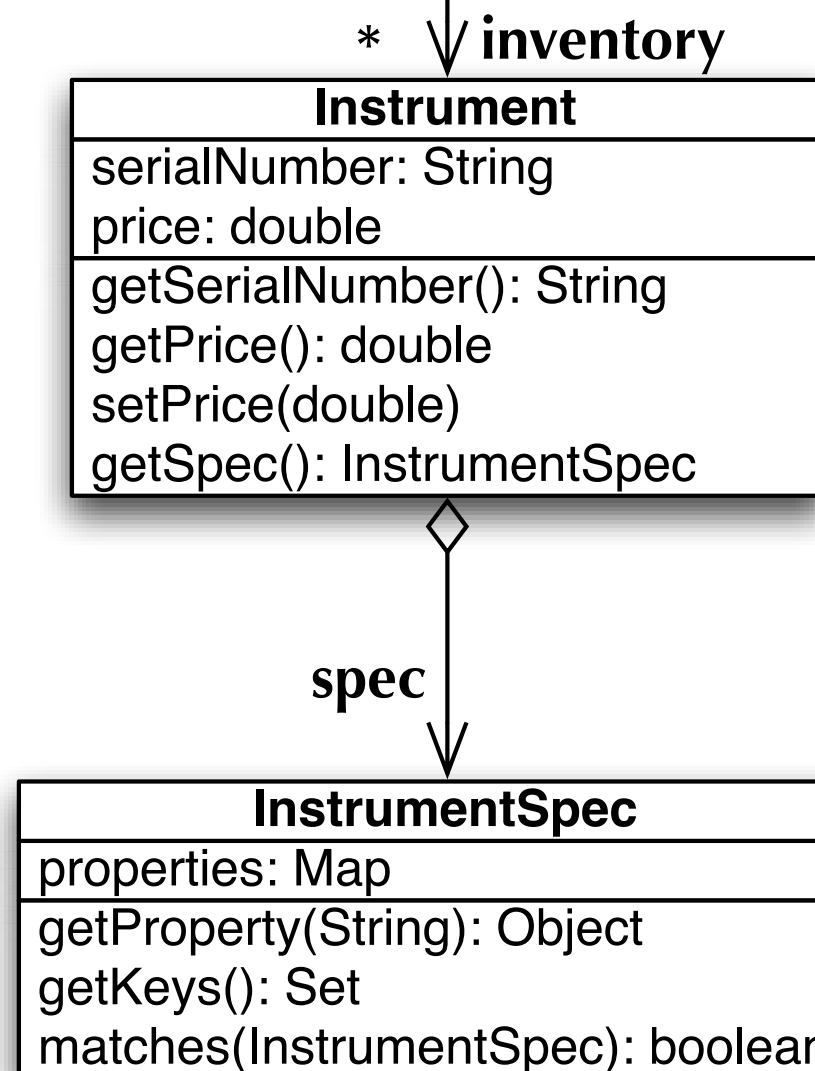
* inventory

Instrument

serialNumber: String
price: double

getSerialNumber(): String
getPrice(): double
setPrice(double)
getSpec(): InstrumentSpec

spec

InstrumentSpec

properties: Map

getProperty(String): Object
getKeys(): Set
matches(InstrumentSpec): boolean